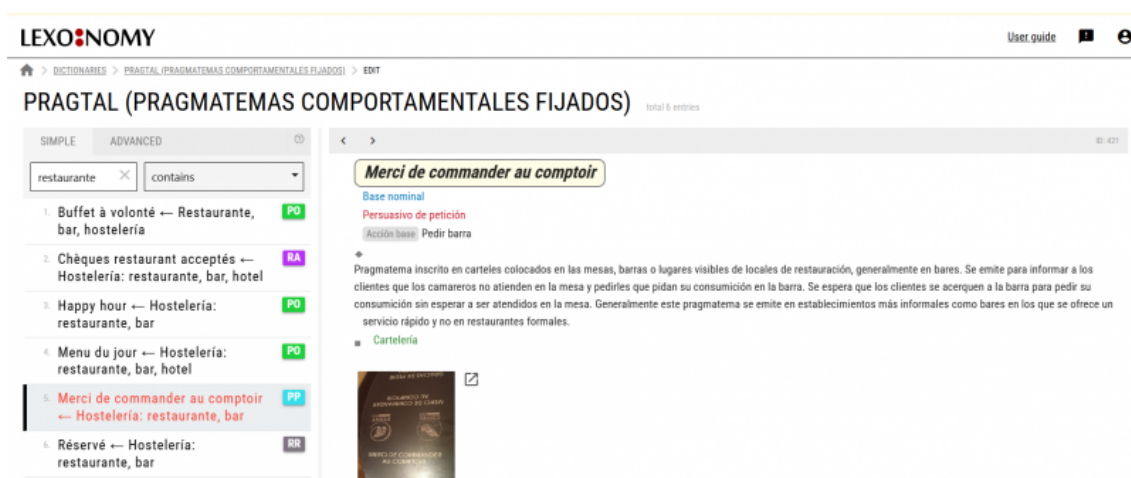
LEXONOMY

User guide

DICTIONARIES > PRAGTAL (PRAGMATEMAS COMPORTAMENTALES FIJADOS) > EDIT

PRAGTAL (PRAGMATEMAS COMPORTAMENTALES FIJADOS) total 6 entries

SIMPLE ADVANCED

restaurante contains

1. Buffet à volonté ← Restaurante, bar, hostelería PO
2. Chèques restaurant acceptés ← Hostelería: restaurante, bar, hotel RA
3. Happy hour ← Hostelería: restaurante, bar PO
4. Menu du jour ← Hostelería: restaurante, bar, hotel PO
5. Merci de commander au comptoir ← Hostelería: restaurante, bar PP
6. Réservé ← Hostelería: restaurante, bar RR

< > ID: 421

Merci de commander au comptoir

Base nominal

Persuasivo de petición

Acción base Pedir barra

Pragmatema inscrito en carteles colocados en las mesas, barras o lugares visibles de locales de restauración, generalmente en bares. Se emite para informar a los clientes que los camareros no atienden en la mesa y pedirles que pidan su consumición en la barra. Se espera que los clientes se acerquen a la barra para pedir su consumición sin esperar a ser atendidos en la mesa. Generalmente este pragmatema se emite en establecimientos más informales como bares en los que se ofrece un servicio rápido y no en restaurantes formales.

Cartelería

MERCI DE COMMANDER AU COMPTOIR